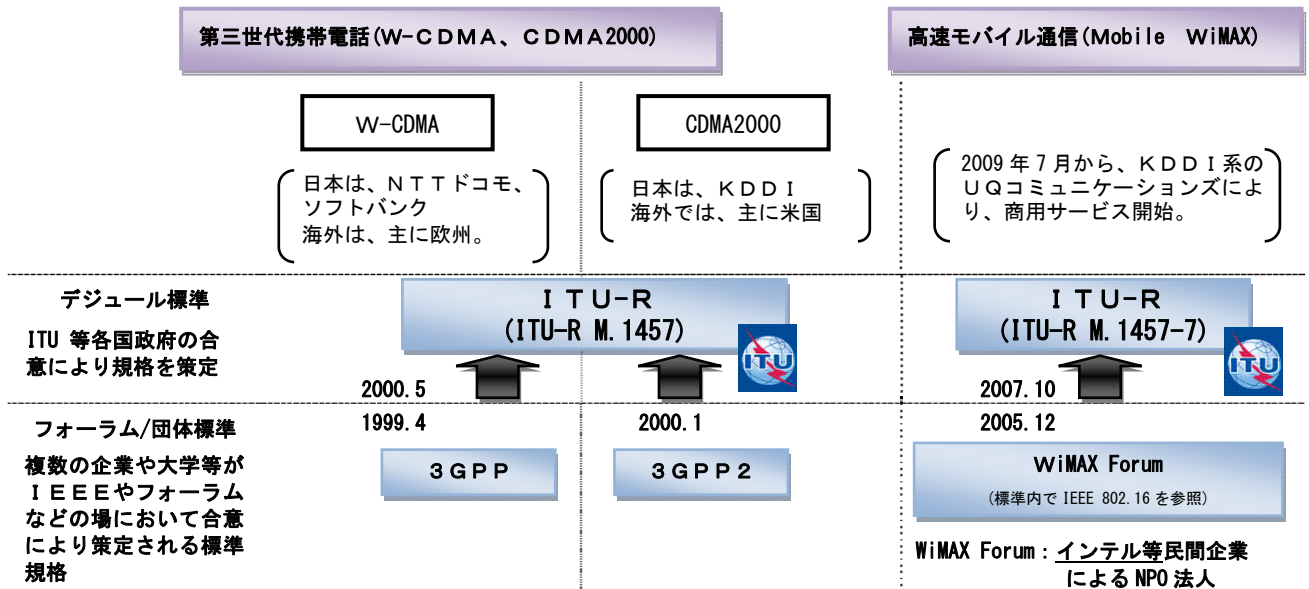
第三世代携帯電話（W－CDMA、CDMA2000）

高速モバイル通信（Mobile　WiMAX）

W-CDMA

CDMA2000

日本は、NTTドコモ、ソフトバンク
海外は、主に欧州。

日本は、KDDI
海外では、主に米国

2009年7月から、KDDI系のUQコミュニケーションズにより、商用サービス開始。

デジュール標準

ITU 等各国政府の合意により規格を策定

ITU-R
(ITU-R M.1457)

ITU-R
(ITU-R M.1457-7)

ITU

ITU

2000.5

2007.10

フォーラム/団体標準

複数の企業や大学等がIEEEやフォーラムなどの場において合意により策定される標準規格

1999.4

2000.1

2005.12

3GPP

3GPP2

WiMAX Forum
（標準内で IEEE 802.16 を参照）

WiMAX Forum：インテル等民間企業によるNPO法人